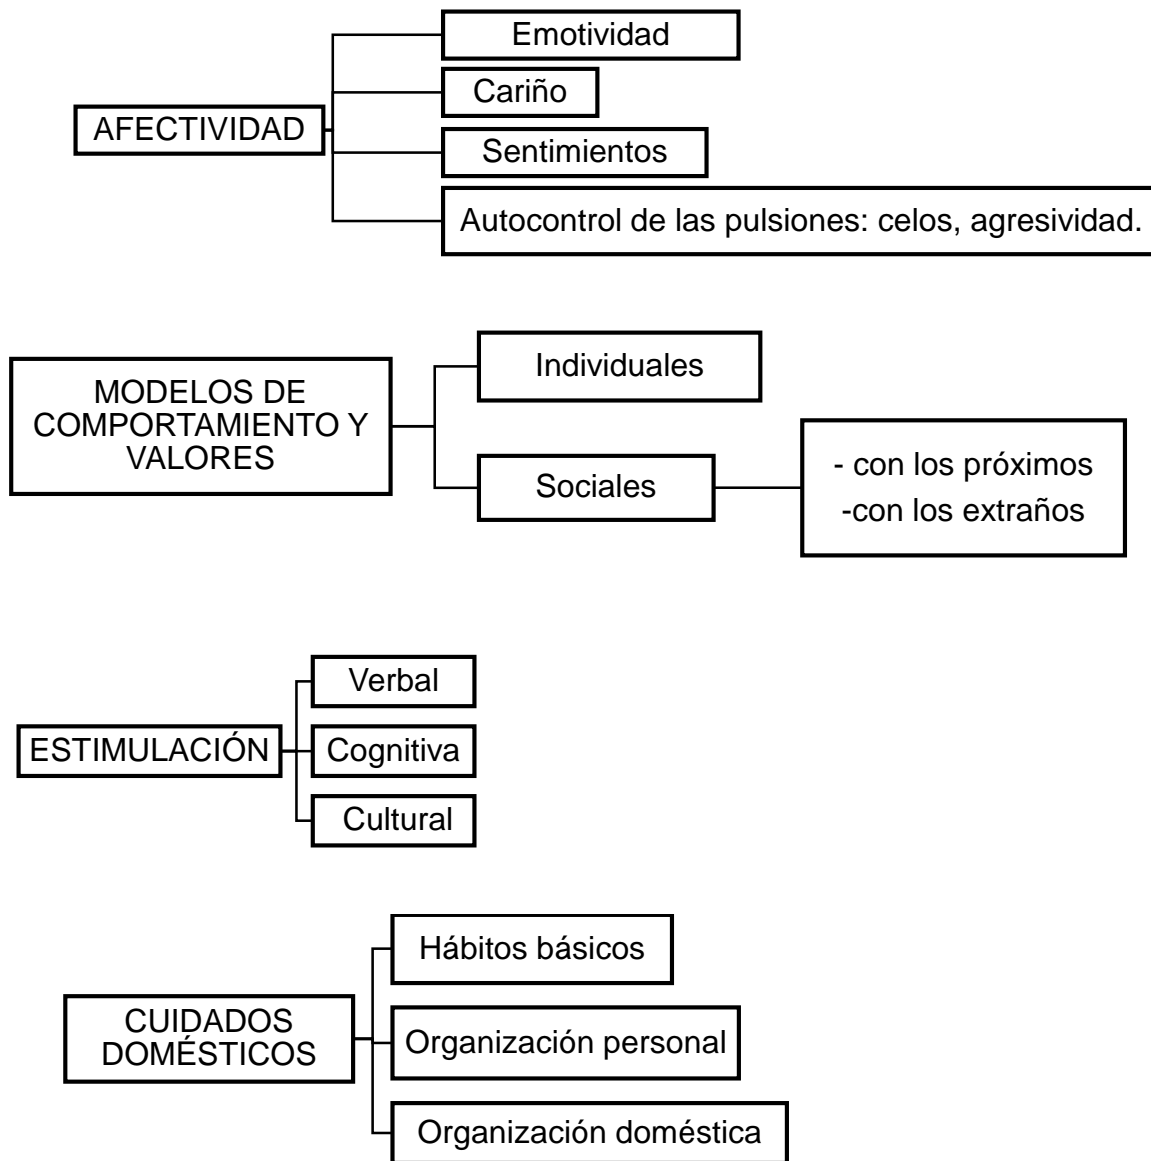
AFECTIVIDAD

Emotividad

Cariño

Sentimientos

Autocontrol de las pulsiones: celos, agresividad.

MODELOS DE COMPORTAMIENTO Y VALORES

Individuales

Sociales

- con los próximos
-con los extraños

ESTIMULACIÓN

Verbal

Cognitiva

Cultural

CUIDADOS DOMÉSTICOS

Hábitos básicos

Organización personal

Organización doméstica